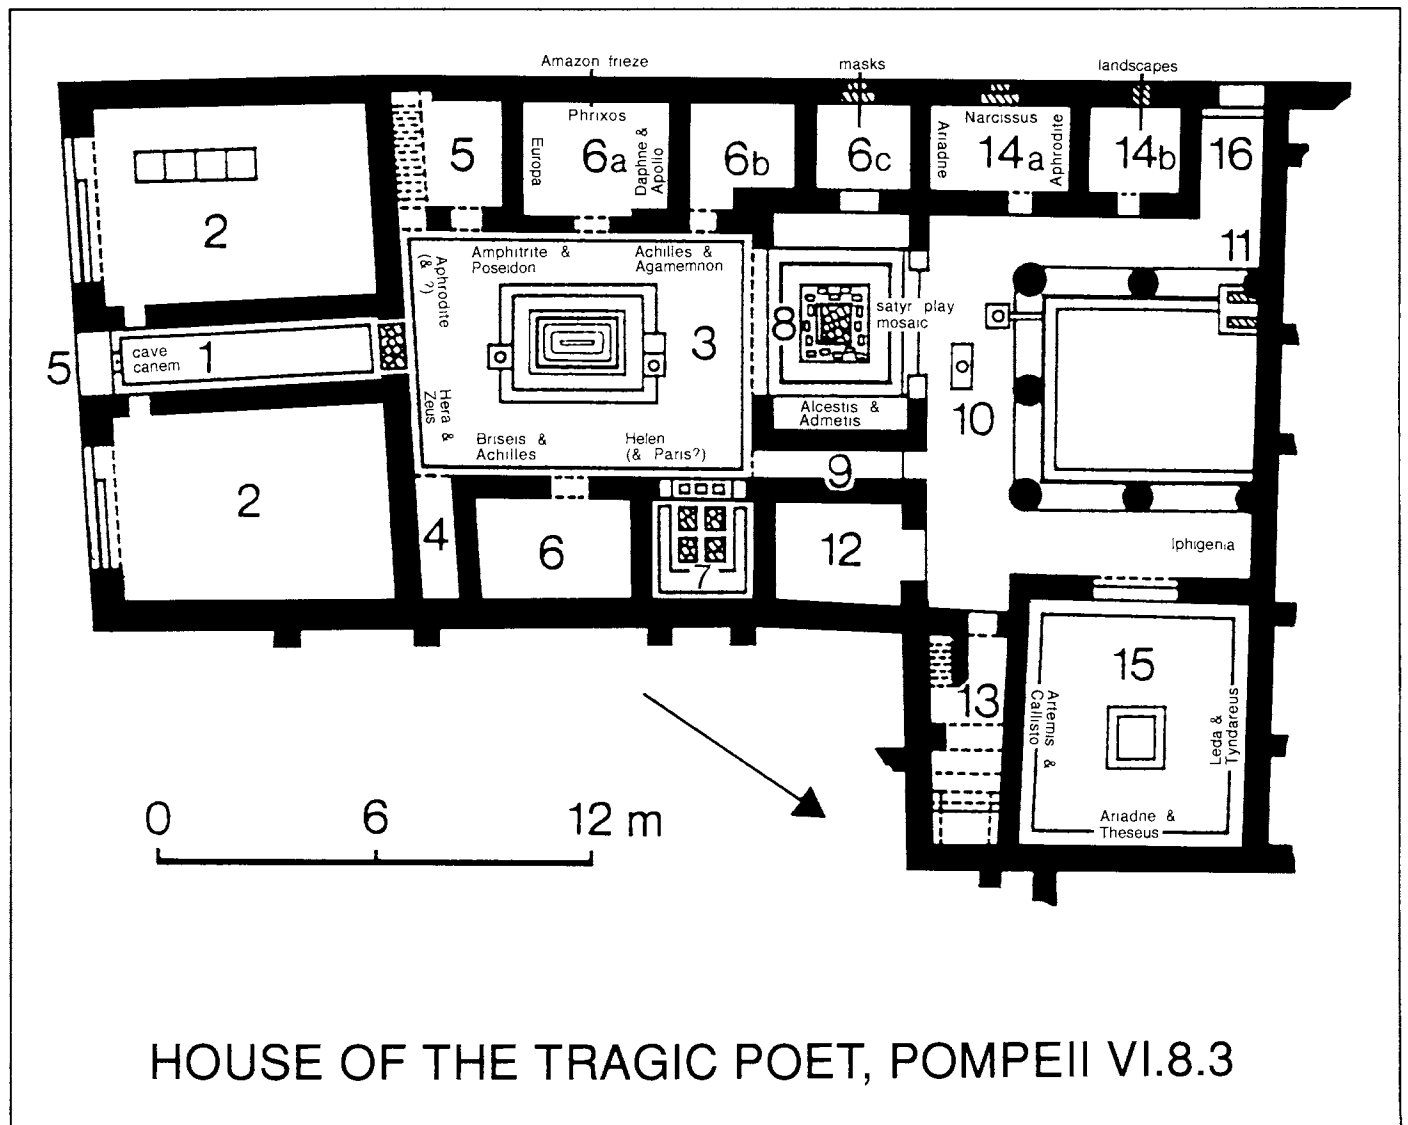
Amazon frieze
masks
landscapes
Phrixos
5
Europa
6a
Daphne & Apollo
6b
6c
Ariadne
Narcissus
14a
Aphrodite
14b
16
2
Amphitrite & Poseidon
Achilles & Agamemnon
Aphrodite (& ?)
11
8
satyr play mosaic
3
5
cave canem
1
Hera & Zeus
Alcestis & Admetis
10
Briseis & Achilles
Helen (& Paris?)
9
2
4
6
7
12
Iphigenia
15
13
Artemis & Callisto
Leda & Tyndareus
0
6
12 m
Ariadne & Theseus
HOUSE OF THE TRAGIC POET, POMPEII VI.8.3